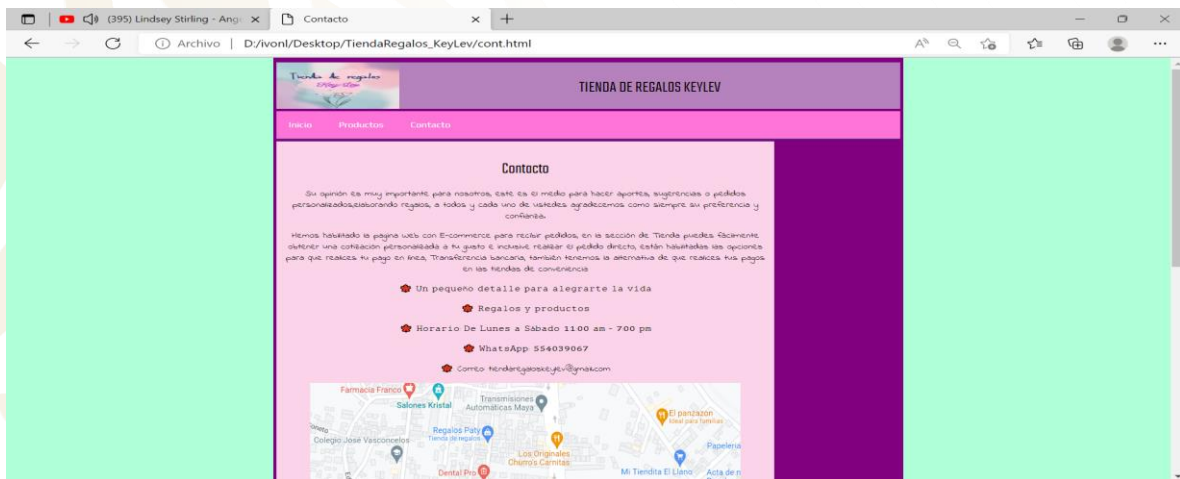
(395) Lindsey Stirling - Ang ×
Contacto ×
+
Archivo | D:/ivonl/Desktop/TiendaRegalos_KeyLev/cont.html

Tienda de regalos KeyLev

TIENDA DE REGALOS KEYLEV

Inicio Productos Contacto

Contacto

Su opinión es muy importante para nosotros, este es el medio para hacer aportes, sugerencias o pedidos personalizados,elaborando regalos, a todos y cada uno de ustedes agradecemos como siempre su preferencia y confianza.

Hemos habilitado la pagina web con E-commerce para recibir pedidos, en la sección de Tienda puedes fácilmente obtener una cotización personalizada a tu gusto e inclusive realizar el pedido directo, están habilitadas las opciones para que realices tu pago en línea, Transferencia bancaria, también tenemos la alternativa de que realices tus pagos en las tiendas de conveniencia

Un pequeño detalle para alegrarte la vida

Regalos y productos

Horario De Lunes a Sábado 11:00 am - 7:00 pm

WhatsApp 554039067

Correo tiendaregaloskeylev@gmail.com

Farmacia Franco
Salones Kristal
Transmisiones Automaticas Maya
El panzazon
Ideal para familias
Regalos Paty
Tienda de regalos
Colegio José Vasconcelos
Papeleria
Los Originales Churro's Carnitas
Dental Pro
Mi Tiendita El Llano
Acta de n